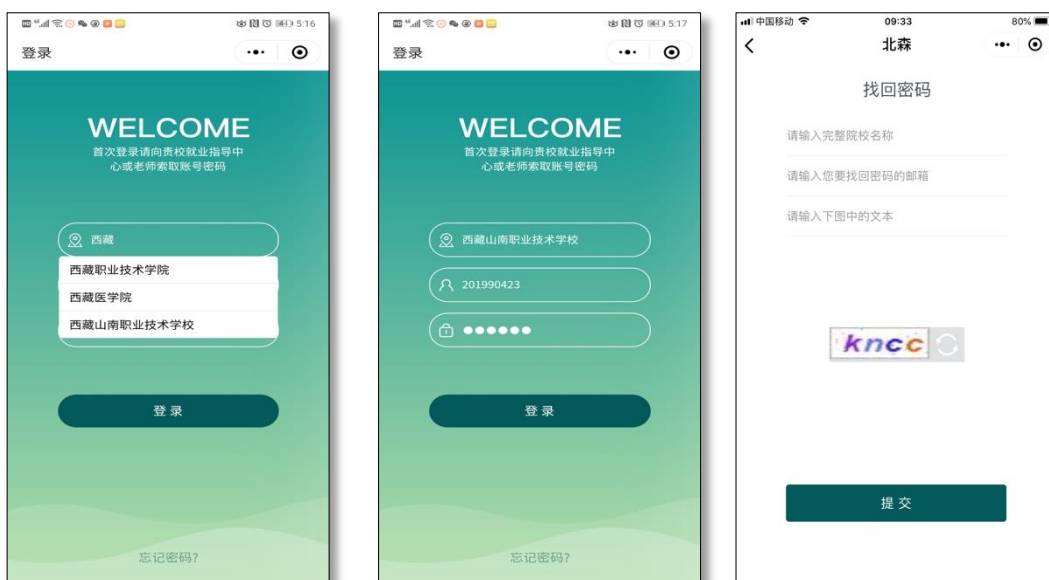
5:16

登录

WELCOME

首次登录请向贵校就业指导中心或老师索取账号密码

西藏

西藏职业技术学院

西藏医学院

西藏山南职业技术学校

登 录

忘记密码?

5:17

登录

WELCOME

首次登录请向贵校就业指导中心或老师索取账号密码

西藏山南职业技术学校

201990423

••••••

登 录

忘记密码?

中国移动 09:33 80%

北森

找回密码

请输入完整院校名称

请输入您要找回密码的邮箱

请输入下图中的文本

kncc

提 交